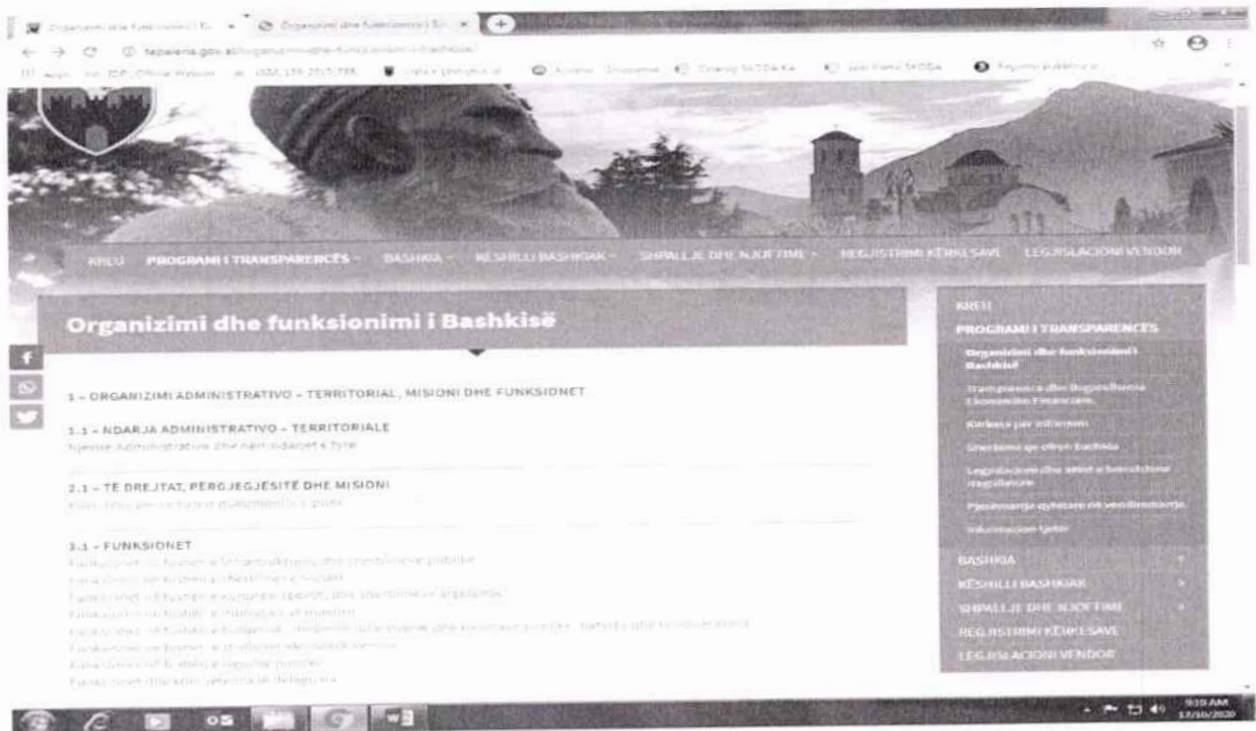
Organizimi dhe funksionimi i B... × Organizimi dhe funksionimi i B... ×

tepelena.gov.al/organizimi-dhe-funksionimi-i-bashkise/

KREU PROGRAMI I TRANSPARENCËS BASHKIA KËSHILLI BASHKIAK SHPALLJE DHE NJOFTIME REGJISTRIMI KËRKESAVE LEGJISLACIONI VENDOR

Organizimi dhe funksionimi i Bashkisë

1 - ORGANIZIMI ADMINISTRATIVO - TERRITORIAL, MISIONI DHE FUNKSIONET

1.1 - NDARJA ADMINISTRATIVO - TERRITORIALE
Njësitë Administrative dhe nënndarjet e tyre

2.1 - TË DREJTAT, PËRGJEGJËSITË DHE MISIONI
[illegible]

3.1 - FUNKSIONET
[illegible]
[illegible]
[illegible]
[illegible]
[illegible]
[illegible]
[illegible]
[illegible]

KREU
PROGRAMI I TRANSPARENCËS
Organizimi dhe funksionimi i Bashkisë
Transparenca dhe Bugjetimi Ekonomiko Financiare
Kërkesë për informim
Shërbimet që ofron bashkia
Legjislacioni dhe aktet e brendshme rregullatore
Pjesëmarrja qytetare në vendimmarrje
Informacion tjetër
BASHKIA
KËSHILLI BASHKIAK
SHPALLJE DHE NJOFTIME
REGJISTRIMI KËRKESAVE
LEGJISLACIONI VENDOR

9:19 AM
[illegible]